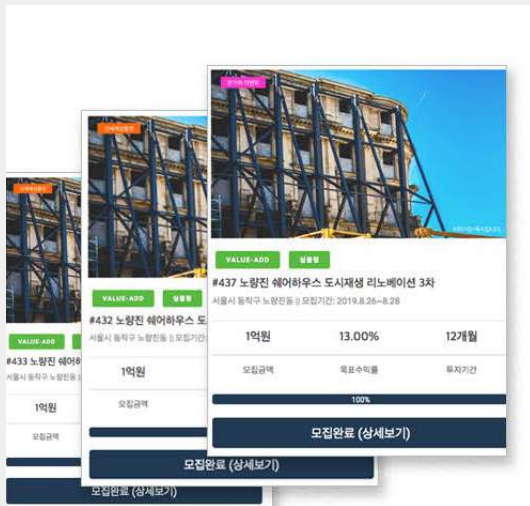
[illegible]

VALUE-ADD 실물형

#437 노량진 쉐어하우스 도시재생 리노베이션 3차

서울시 동작구 노량진동 | 모집기간: 2019.8.26~8.28

| 1억원 | 13.00% | 12개월 |
|---|---|---|
| 모집금액 | 목표수익률 | 투자기간 |

100%

모집완료 (상세보기)

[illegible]

VALUE-ADD 실물형

#432 노량진 쉐어하우스 도

서울시 동작구 노량진동 | 모집기간

1억원

모집금액

모집완료 (상세보기)

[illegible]

VALUE-ADD

#433 노량진 쉐어하

서울시 동작구 노량진동

1억원

모집금액

모집완료 (상세보기)